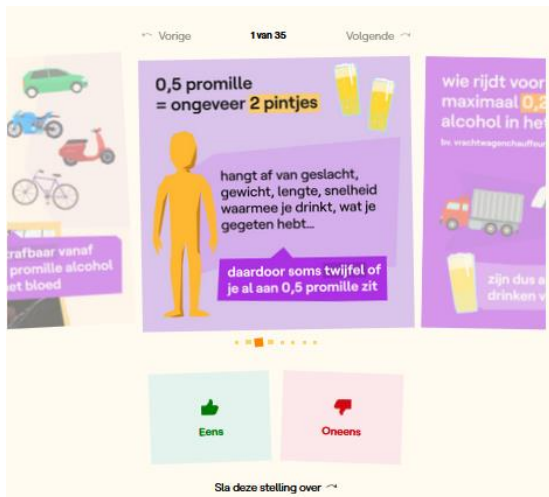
Vorige 1 van 35 Volgende

trafbaar vanaf
promille alcohol
et bloed

0,5 promille
= ongeveer 2 pintjes

hangt af van geslacht, gewicht, lengte, snelheid waarmee je drinkt, wat je gegeten hebt...

daardoor soms twijfel of je al aan 0,5 promille zit

wie rijdt voor
maximaal 0,2
alcohol in he
bv. vrachtwagenchauffeur

zijn dus a
drinken v

Eens

Oneens

Sla deze stelling over